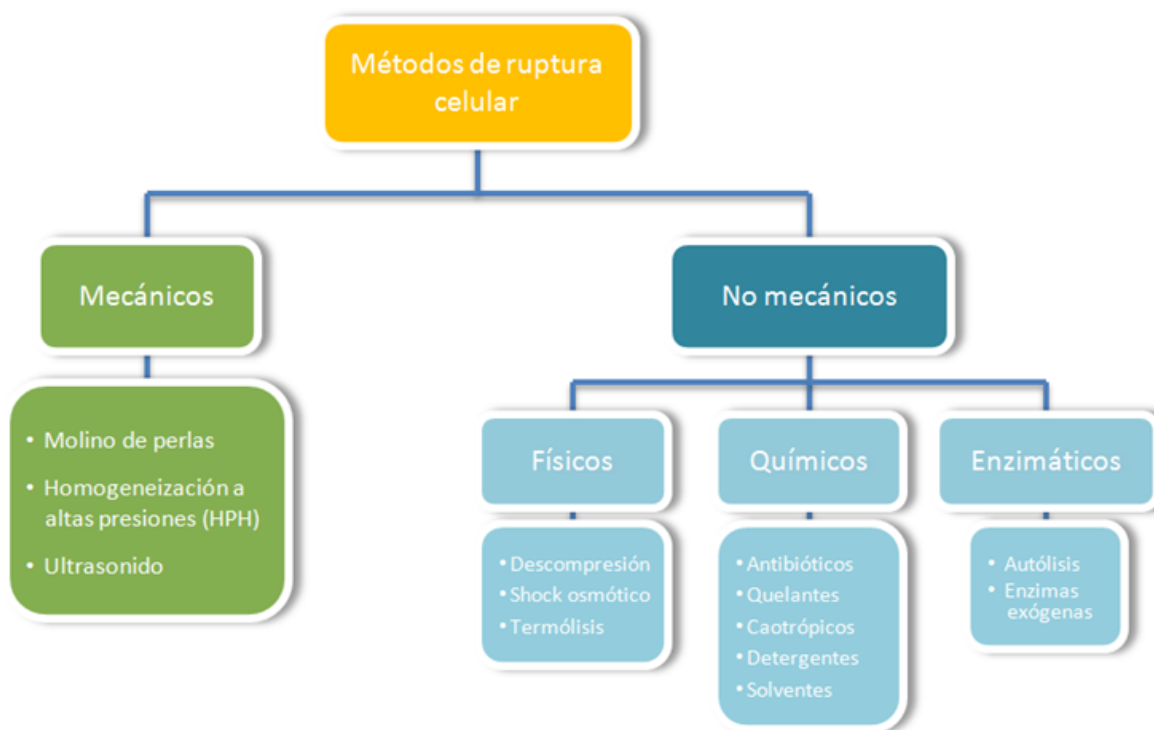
Métodos de ruptura celular

Mecánicos

- Molino de perlas
- Homogeneización a altas presiones (HPH)
- Ultrasonido

No mecánicos

Físicos

- Descompresión
- Shock osmótico
- Termólisis

Químicos

- Antibióticos
- Quelantes
- Caotrópicos
- Detergentes
- Solventes

Enzimáticos

- Autólisis
- Enzimas exógenas